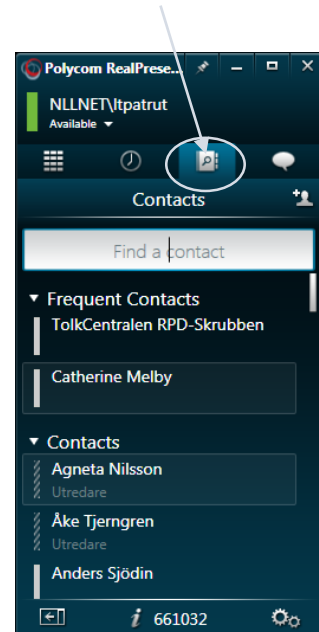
Polycom RealPrese...

NLLNET\ltpatrut
Available

Contacts

Find a contact

Frequent Contacts
TolkCentralen RPD-Skrubben

Catherine Melby

Contacts
Agneta Nilsson
Utredare
Åke Tjerngren
Utredare
Anders Sjödin

661032